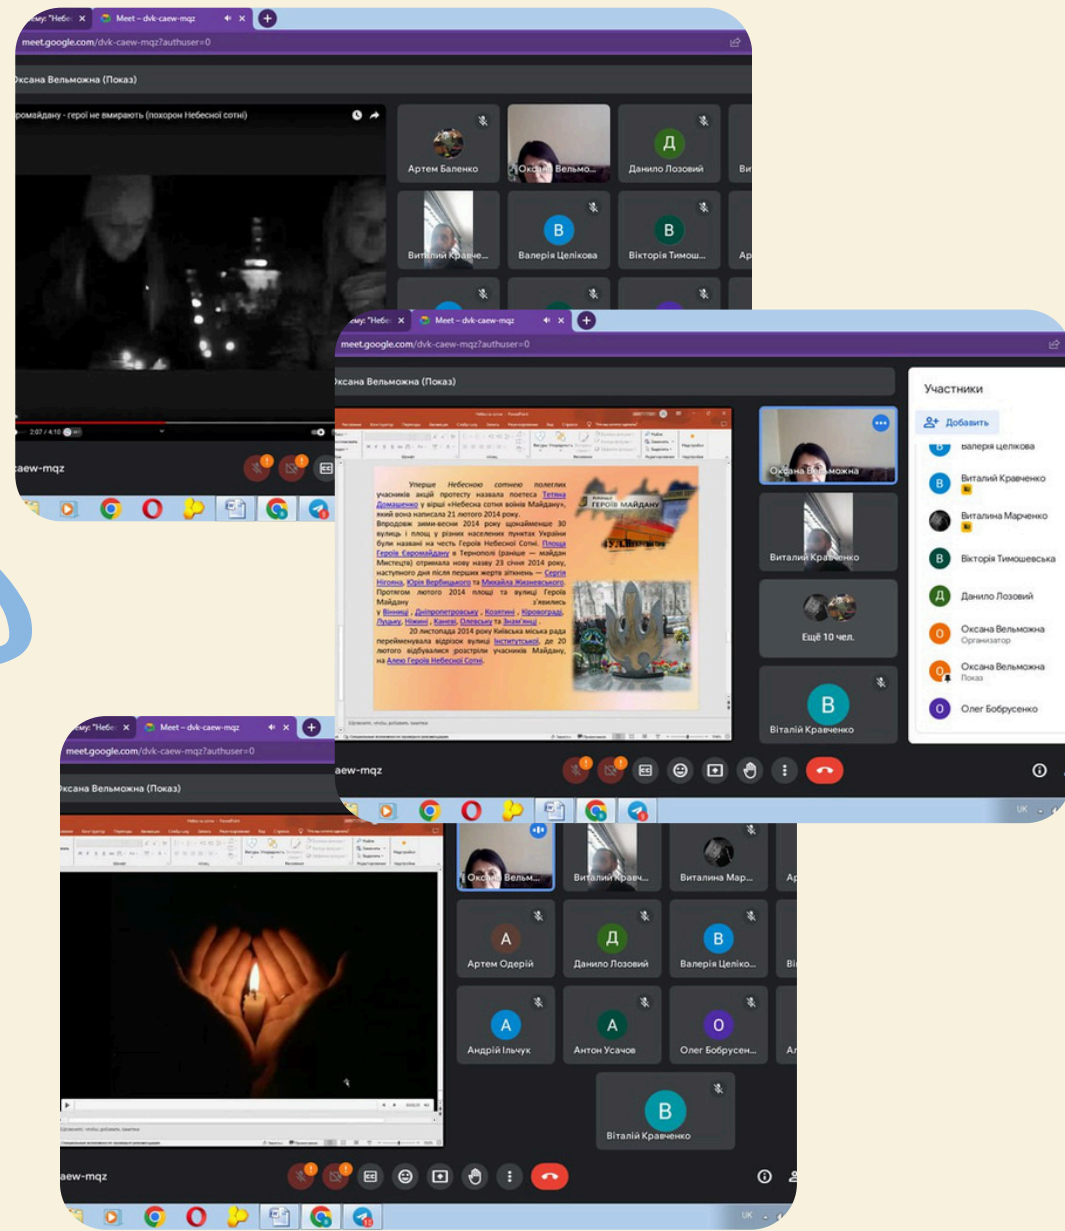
ему: "Небе ×
Meet – dvk-caew-mqz
meet.google.com/dvk-caew-mqz?authuser=0
Оксана Вельможна (Показ)
ромайдану - герої не вмирають (похорон Небесної сотні)
2:07 / 4:10
caew-mqz
Артем Баленко
Оксана Вельмо...
Д
Данило Лозовий
Виталий Кравче...
В
Валерія Целікова
В
Вікторія Тимош...

ему: "Небе ×
Meet – dvk-caew-mqz
meet.google.com/dvk-caew-mqz?authuser=0
Оксана Вельможна (Показ)

Уперше Небесною сотнею полеглих учасників акцій протесту назвала поетеса Тетяна Домашенко у вірші «Небесна сотня воїнів Майдану», який вона написала 21 лютого 2014 року.
Впродовж зими-весни 2014 року щонайменше 30 вулиць і площ у різних населених пунктах України були названі на честь Героїв Небесної Сотні. Площа Героїв Євромайдану в Тернополі (раніше — майдан Мистецтв) отримала нову назву 23 січня 2014 року, наступного дня після перших жертв зіткнень — Сергія Нігояна, Юрія Вербицького та Михайла Жизневського. Протягом лютого 2014 площі та вулиці Героїв Майдану з'явились у Вінниці, Дніпропетровську, Козятині, Кіровограді, Луцьку, Ніжині, Каневі, Олевську та Знам'янці.
20 листопада 2014 року Київська міська рада перейменувала відрізок вулиці Інститутської, де 20 лютого відбувалися розстріли учасників Майдану, на Алею Героїв Небесної Сотні.

ГЕРОЇВ МАЙДАНУ
Оксана Вельможна
Виталий Кравченко
Ещё 10 чел.
В
Віталій Кравченко
Участники
Добавить
Валерія Целікова
Виталий Кравченко
Виталина Марченко
Вікторія Тимошевська
Данило Лозовий
Оксана Вельможна
Организатор
Оксана Вельможна
Показ
Олег Бобрусенко
caew-mqz
UK

ему: "Небе ×
Meet – dvk-caew-mqz
meet.google.com/dvk-caew-mqz?authuser=0
Оксана Вельможна (Показ)
Оксана Вельм...
Виталий Кравч...
Виталина Мар...
А
Артем Одерій
Д
Данило Лозовий
В
Валерія Целіко...
А
Андрій Ільчук
А
Антон Усачов
О
Олег Бобрусен...
В
Віталій Кравченко
caew-mqz
UK